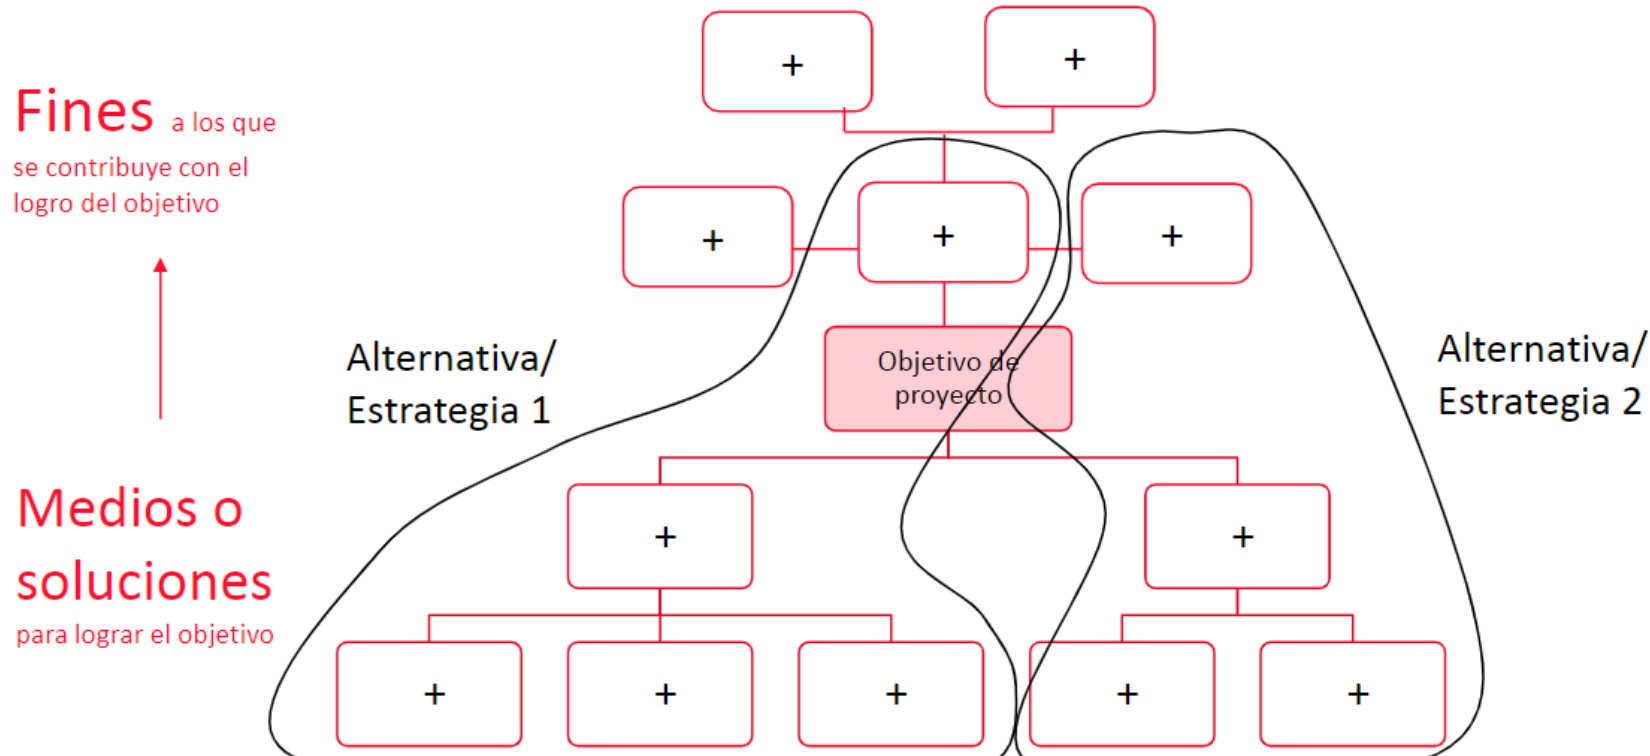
Fines a los que se contribuye con el logro del objetivo

Medios o soluciones para lograr el objetivo

+ +

+ + +

Alternativa/ Estrategia 1

Objetivo de proyecto

Alternativa/ Estrategia 2

+ +

+ + + + +